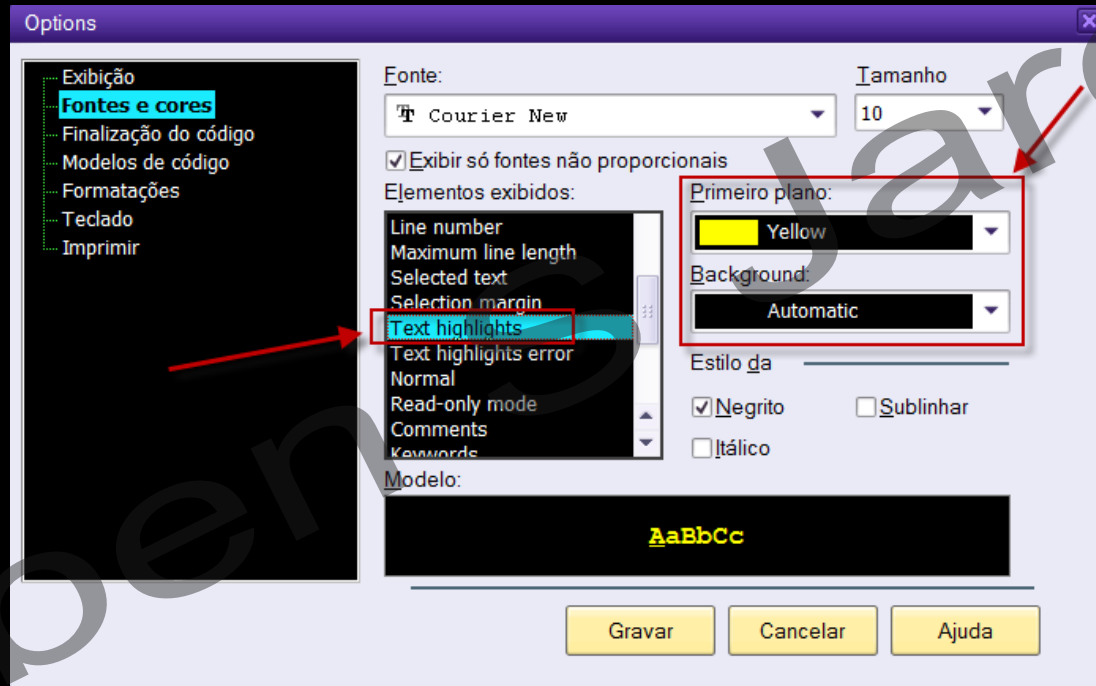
Options

Exibição
Fontes e cores
Finalização do código
Modelos de código
Formatações
Teclado
Imprimir

Fonte:
Courier New
Tamanho
10
Exibir só fontes não proporcionais
Elementos exibidos:
Line number
Maximum line length
Selected text
Selection margin
Text highlights
Text highlights error
Normal
Read-only mode
Comments
Keywords
Primeiro plano:
Yellow
Background:
Automatic
Estilo da
Negrito
Sublinhar
Itálico
Modelo:
AaBbCc

Gravar
Cancelar
Ajuda

OpenSJar